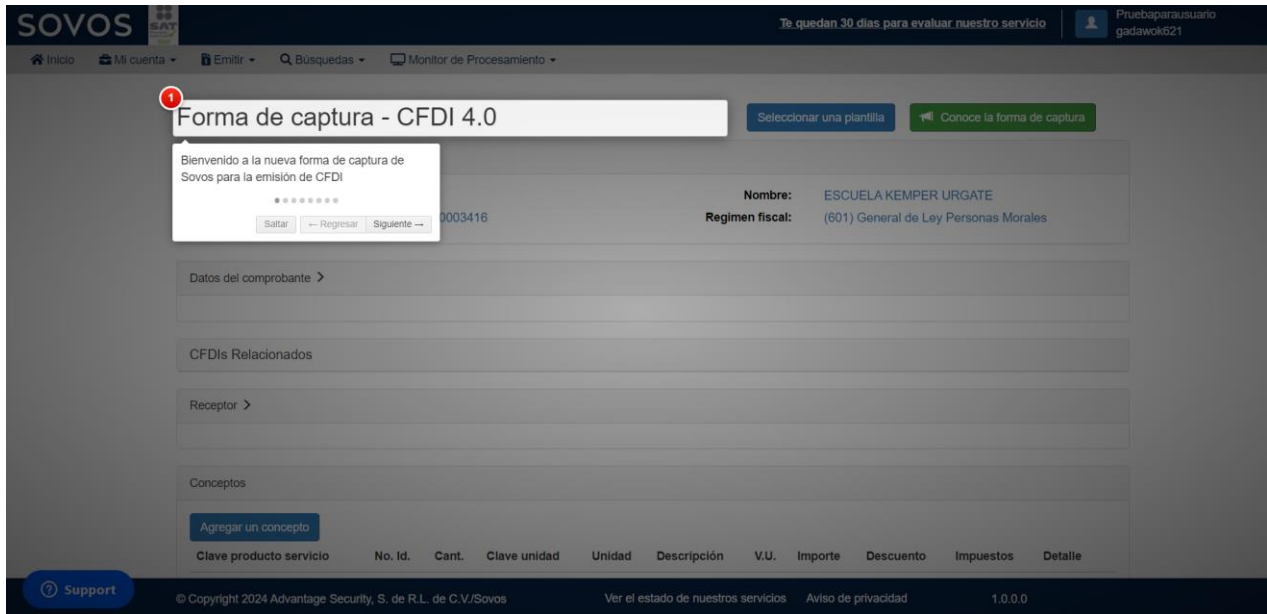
SOVOS SAT

Te quedan 30 dias para evaluar nuestro servicio

Pruebaparausuario
gadawok621

Inicio Mi cuenta Emitir Búsquedas Monitor de Procesamiento

1

Forma de captura - CFDI 4.0

Seleccionar una plantilla

Conoce la forma de captura

Bienvenido a la nueva forma de captura de Sovos para la emisión de CFDI

Saltar ← Regresar Siguiente →

0003416

Nombre: ESCUELA KEMPER URGATE

Regimen fiscal: (601) General de Ley Personas Morales

Datos del comprobante >

CFDIs Relacionados

Receptor >

Conceptos

Agregar un concepto

| Clave producto servicio | No. Id. | Cant. | Clave unidad | Unidad | Descripción | V.U. | Importe | Descuento | Impuestos | Detalle |
|---|---|---|---|---|---|---|---|---|---|---|

Support

© Copyright 2024 Advantage Security, S. de R.L. de C.V./Sovos

Ver el estado de nuestros servicios

Aviso de privacidad

1.0.0.0